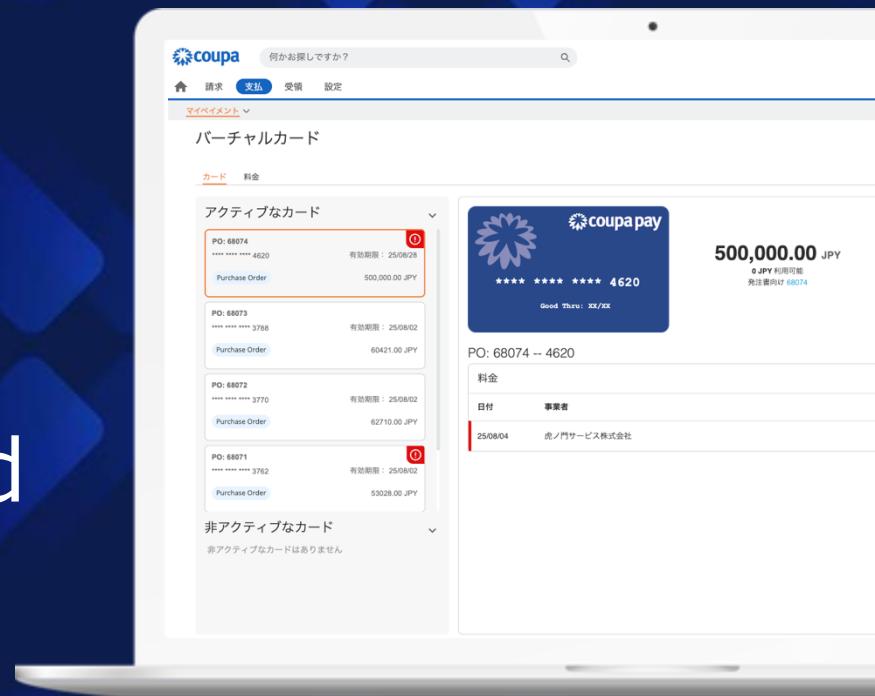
d

coupa

何かお探しですか？

請求 支払 受領 設定

マイペイメント

バーチャルカード

カード 料金

アクティブなカード

PO: 68074
**** **** **** 4620 有効期限： 25/08/28
Purchase Order 500,000.00 JPY

PO: 68073
**** **** **** 3788 有効期限： 25/08/02
Purchase Order 60421.00 JPY

PO: 68072
**** **** **** 3770 有効期限： 25/08/02
Purchase Order 62710.00 JPY

PO: 68071
**** **** **** 3762 有効期限： 25/08/02
Purchase Order 53028.00 JPY

非アクティブなカード

非アクティブなカードはありません

coupa pay

**** **** **** 4620

Good Thru: XX/XX

500,000.00 JPY
0 JPY 利用可能
発注書向け 68074

PO: 68074 -- 4620

料金

| 日付 | 事業者 |
|---|---|
| 25/08/04 | 虎ノ門サービス株式会社 |